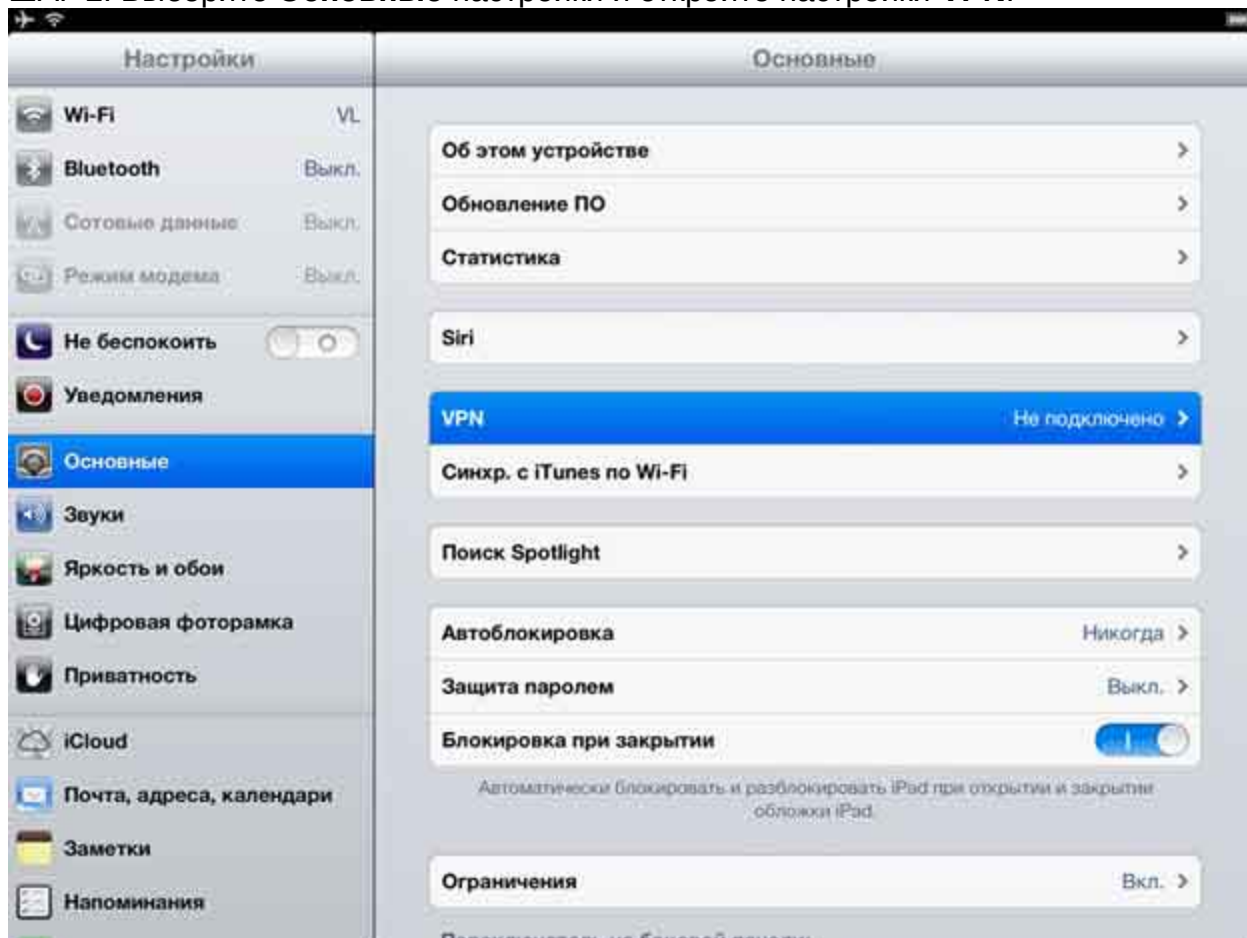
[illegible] 2. Выберите Основные настройки и откройте настройки VPN.

Настройки

Wi-Fi VL
Bluetooth Выкл.
Сотовые данные Выкл.
Режим модема Выкл.

Не беспокоить
Уведомления

Основные
Звуки
Яркость и обои
Цифровая фоторамка
Приватность

iCloud
Почта, адреса, календари
Заметки
Напоминания

Основные

Об этом устройстве
Обновление ПО
Статистика

Siri

VPN Не подключено
Синхр. с iTunes по Wi-Fi

Поиск Spotlight

Автоблокировка Никогда
Защита паролем Выкл.
Блокировка при закрытии

Автоматически блокировать и разблокировать iPad при открытии и закрытии обложки iPad.

Ограничения Вкл.

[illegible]